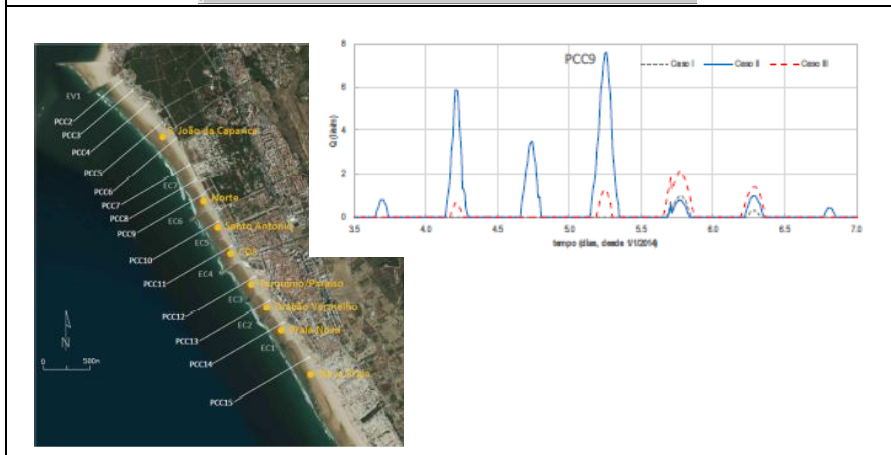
EV1
PCC2
PCC3
PCC4
PCC5
PCC6
PCC7
PCC8
PCC9
PCC10
PCC11
PCC12
PCC13
PCC14
PCC15
S. João da Caparica
EC7
Norte
EC6
Santo António
EC5
CDS
EC4
Tarquínio/Paraíso
EC3
Dragão Vermelho
EC2
Praia Nova
EC1
Sto. A Praia
N
0
500m

PCC9
Caso I
Caso II
Caso III
8
6
4
2
0
Q (l/s/m)
3.5
4.0
4.5
5.0
5.5
6.0
6.5
7.0
tempo (dias, desde 1/1/2014)